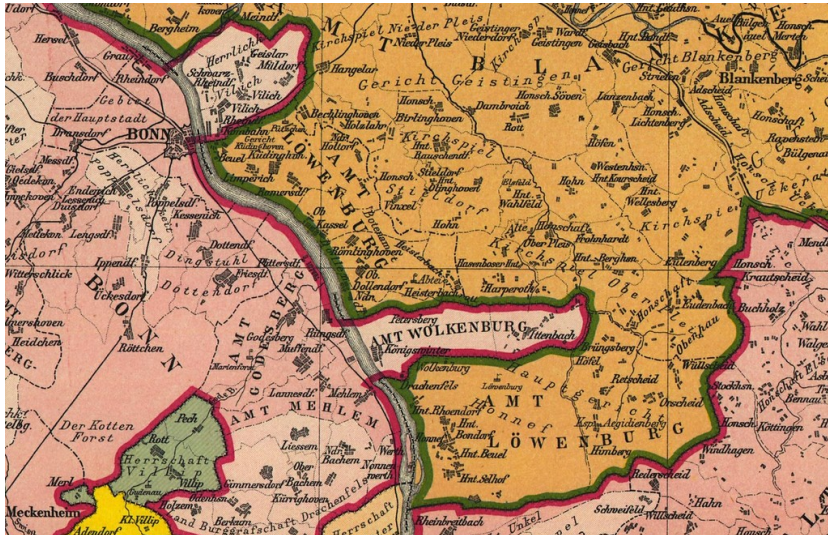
Bergheim
Meindf.
Hersel
Graurh.
Rheindorf
Buschdorf
Herrlich.
Geislar
Schwarz-Rheindf.
Müldorf
Vilich
Gebiet
der Hauptstadt
Bonn
BONN
Bransdorf
Nessolf
Endenich
Lessenich
Duisdorf
Poppelsdf.
Kessenich
Lengsdf.
Ippendf.
Witterschlick
Dottendf.
Friesdf.
Dingstuhl
Dottendorf
Ückesdorf
BONN
Röttchen
Heidchen
Der Kotten Forst
Pech
Rott
Herrschaft Villip
Villip
Odenhsn.
Holzem
Berkum
Meckenheim
Merl
Kl. Villip
Adendorf
Gimmersdorf
Kürrighoven
Burggrafschaft Drachenfels
AMT GODESBERG
Godesberg
Muffendf.
Martinsfeld
Rüngsdf.
Lannesdf.
Mehlem
AMT MEHLEM
Liessem
Nd. Bachem
Ober Bachem
Nonnenwerth
Rheinbreitbach
Unkel
Herrschaft
Pützchen
Beuel
Kudinghoven
Limperich
Ramersdf.
Kassel
Ob. Kassel
Römlinghoven
Ob. Dollendorf
Ndr. Dollendorf
Heisterbacherrott
Abtei Heisterbach
AMT LÖWENBURG
Kirchspiel Nieder Pleis
Nieder Pleis
Hangelar
Holzlahr
Beuchlinghoven
Birlinghoven
Hnt. Bauschendf.
Holtorf
Honsch
Stieldorf
Vinxel
Ölinghoven
Stieldorf
Kirchspiel
Hohn
Gericht Geistingen
Geistingen
Niederdorf
Wardt
Gerich
Dambroich
Honsch Söven
Rott
Lanzenbach
Blankenberg
Honsch Lichtenberg
Stein
Höfen
Westenhsn.
Hnt. Kurscheid
Wellesberg
Hohn
Wahlfeld
Hohnschaft
Oberpleis
Frohnhardt
Hasenboser Hnt.
Berghn.
Eudenberg
Harperoth
Kirchspiel Ober
Kirchspiel
Honsch.
Krautscheid
Buchholz
Petersberg
AMT WOLKENBURG
Königswinter
Ittenbach
Wolkenburg
Drachenfels
Löwenburg
Hnt. Rhoendorf
Hnt. Bondorf
Hnt. Beuel
Hnt. Selhof
AMT LÖWENBURG
Honnef
Bröngsberg
Hüfel
Retscheid
Aegidienberg
Orscheid
Hömberg
Wüllscheid
Eudenbach
Oberhau
Rederscheid
Schweifeld
Willscheid
Hahn
Windhagen
Honsch.
Rottingen
Stockhsn.
Bennau
Walge
Mend
Honsch
Rübsen
Hnt. Geisbach
Auel
Merten
Blankenberg
Streifen
Honschaft
Rupenstein
Bülgenau
Adscheid
Uckes